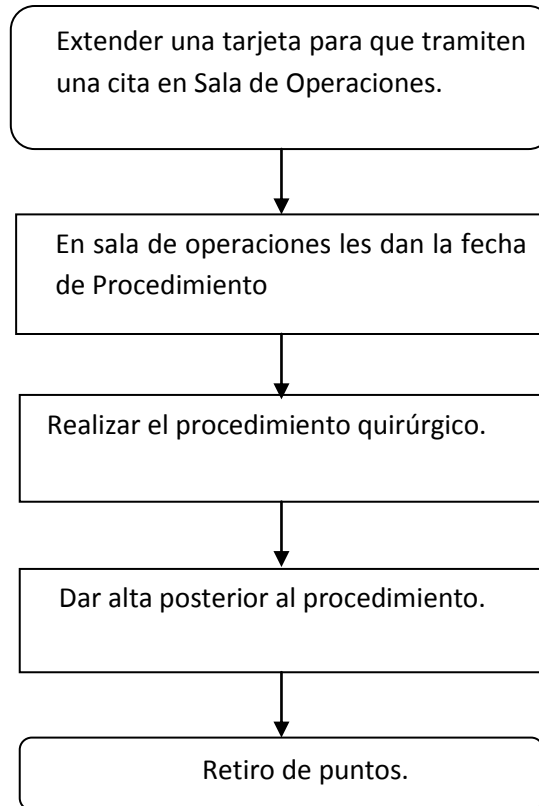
Extender una tarjeta para que tramiten una cita en Sala de Operaciones.

En sala de operaciones les dan la fecha de Procedimiento

Realizar el procedimiento quirúrgico.

Dar alta posterior al procedimiento.

Retiro de puntos.